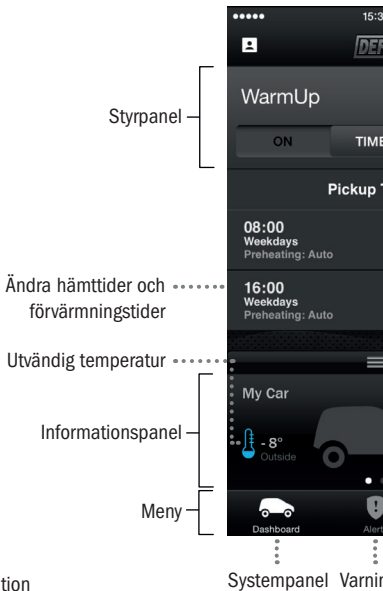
Styrpanel

Ändra hämttider och förvärmningstider

Utvändig temperatur

Informationspanel

Meny

tion

15:3

DEF

WarmUp

ON

TIME

Pickup T

08:00
Weekdays
Preheating: Auto

16:00
Weekdays
Preheating: Auto

My Car

- 8°
Outside

Dashboard

Alert

Systempanel

Varnin